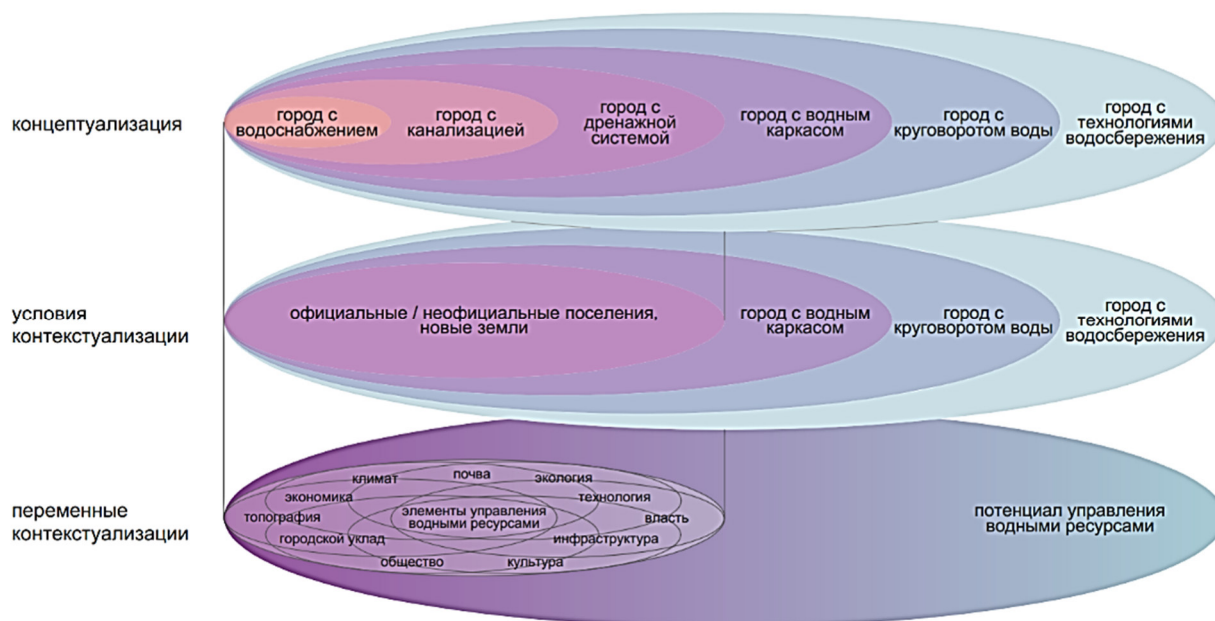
концептуализация

город с водоснабжением

город с канализацией

город с дренажной системой

город с водным каркасом

город с круговоротом воды

город с технологиями водосбережения

условия контекстуализации

официальные / неофициальные поселения, новые земли

город с водным каркасом

город с круговоротом воды

город с технологиями водосбережения

переменные контекстуализации

климат

почва

экология

экономика

технология

топография

элементы управления водными ресурсами

власть

городской уклад

инфраструктура

общество

культура

потенциал управления водными ресурсами